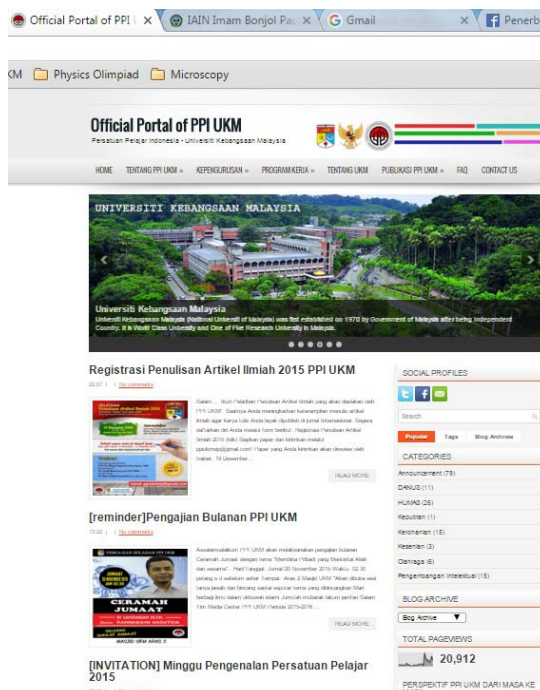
Official Portal of PPI U × IAIN Imam Bonjol Pa × Gmail × Penerb

KM Physics Olimpiad Microscopy

Official Portal of PPI UKM
Persatuan Pelajar Indonesia - Universiti Kebangsaan Malaysia

HOME TENTANG PPI UKM » KEPENGURUSAN » PROGRAM KERJA » TENTANG UKM PUBLIKASI PPI UKM » FAQ CONTACT US

UNIVERSITI KEBANGSAAN MALAYSIA

Universiti Kebangsaan Malaysia
Universiti Kebangsaan Malaysia (National University of Malaysia) was first established on 1970 by Government of Malaysia after being Independent Country. It is World Class University and One of Five Research University in Malaysia.

Registrasi Penulisan Artikel Ilmiah 2015 PPI UKM

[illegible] | No comments

Salam... Ikuti Pelatihan Penulisan Artikel Ilmiah yang akan diadakan oleh PPI UKM. Saatnya Anda meningkatkan kemampuan menulis artikel ilmiah agar karya tulis Anda layak dipublish di jurnal internasional. Segera daftarkan diri Anda melalui form berikut : Registrasi Penulisan Artikel Ilmiah 2015 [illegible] Silahkan papar dan kirimkan melalui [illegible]@gmail.com Paper yang Anda kirimkan akan direview oleh trainer. 15 Desember...

READ MORE

[reminder]Pengajian Bulanan PPI UKM

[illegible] | No comments

Assalamualaikum PPI UKM akan melaksanakan pengajian bulanan Ceramah Jumaat dengan tema "Membina Hikmah yang Mencintai Allah dan sesama". Hari/Tanggal : Jumat/20 November 2015 Waktu : 02.30 petang s.d selesai sehari Tempat : Aras 2 Masjid UKM "Akan dibuka acara tanya jawab dan bincang santai seputar tema yang dibincangkan Mari bertaqdi ilmu dalam silaturahim Islami. Jum'ah mubarak taklum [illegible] Salam Tim Media Center PPI UKM Periode 2015-2016...

READ MORE

CERAMAH JUMAAT

[INVITATION] Minggu Pengenalan Persatuan Pelajar 2015

SOCIAL PROFILES

Search

Popular Tags Blog Archives

CATEGORIES
Announcement (79)
DANUS (11)
HUMAS (26)
Keputrian (1)
Kerohanian (18)
Kesenian (3)
Olahraga (6)
Pengembangan Intelektual (15)

BLOG ARCHIVE
Blog Archive

TOTAL PAGEVIEWS
20,912

PERSPEKTIF PPI UKM DARI MASA KE